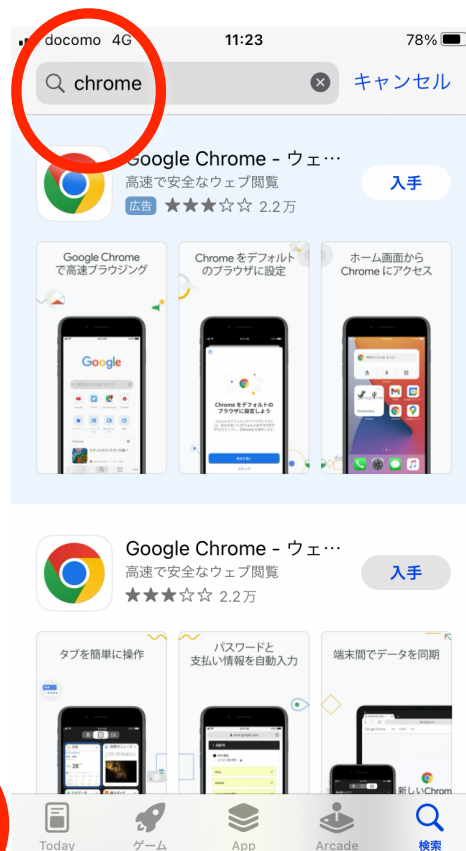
docomo 4G 11:23 78%

chrome キャンセル

Google Chrome - ウェ…
高速で安全なウェブ閲覧
広告 ★★★☆☆ 2.2万
入手

Google Chrome で高速ブラウジング

Chrome をデフォルトのブラウザに設定

ホーム画面から Chrome にアクセス

Google

Chrome をデフォルトのブラウザに設定しよう

Google Chrome - ウェ…
高速で安全なウェブ閲覧
★★★☆☆ 2.2万
入手

タブを簡単に操作

パスワードと支払い情報を自動入力

端末間でデータを同期

新しいChrom

Today ゲーム App Arcade 検索